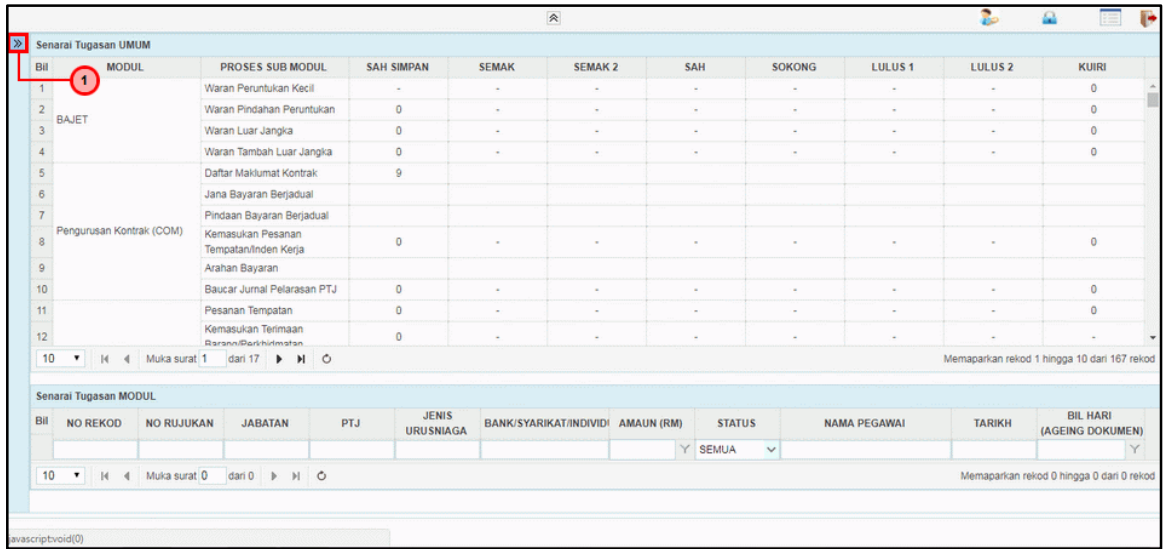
»
1

Senarai Tugasan UMUM

| Bil | MODUL | PROSES SUB MODUL | SAH SIMPAN | SEMAK | SEMAK 2 | SAH | SOKONG | LULUS 1 | LULUS 2 | KUIRI |
|---|---|---|---|---|---|---|---|---|---|---|
| 1 | BAJET | Waran Peruntukan Kecil | - | - | - | - | - | - | - | 0 |
| 2 | | Waran Pindahan Peruntukan | 0 | - | - | - | - | - | - | 0 |
| 3 | | Waran Luar Jangka | 0 | - | - | - | - | - | - | 0 |
| 4 | | Waran Tambah Luar Jangka | 0 | - | - | - | - | - | - | 0 |
| 5 | Pengurusan Kontrak (COM) | Daftar Maklumat Kontrak | 9 | | | | | | | |
| 6 | | Jana Bayaran Berjadual | | | | | | | | |
| 7 | | Pindaan Bayaran Berjadual | | | | | | | | |
| 8 | | Kemasukan Pesanan Tempatan/Inden Kerja | 0 | - | - | - | - | - | - | 0 |
| 9 | | Arahan Bayaran | | | | | | | | |
| 10 | | Baucar Jurnal Pelarasan PTJ | 0 | - | - | - | - | - | - | 0 |
| 11 | | Pesanan Tempatan | 0 | - | - | - | - | - | - | 0 |
| 12 | | Kemasukan Terimaan Barang/Perkhidmatan | 0 | - | - | - | - | - | - | - |

10 Muka surat 1 dari 17

Memaparkan rekod 1 hingga 10 dari 167 rekod

Senarai Tugasan MODUL

| Bil | NO REKOD | NO RUJUKAN | JABATAN | PTJ | JENIS URUSNIAGA | BANK/SYARIKAT/INDIVIDU | AMAUN (RM) | STATUS | NAMA PEGAWAI | TARIKH | BIL HARI (AGEING DOKUMEN) |
|---|---|---|---|---|---|---|---|---|---|---|---|
| | | | | | | | | SEMUA | | | |

10 Muka surat 0 dari 0

Memaparkan rekod 0 hingga 0 dari 0 rekod

javascript:void(0)